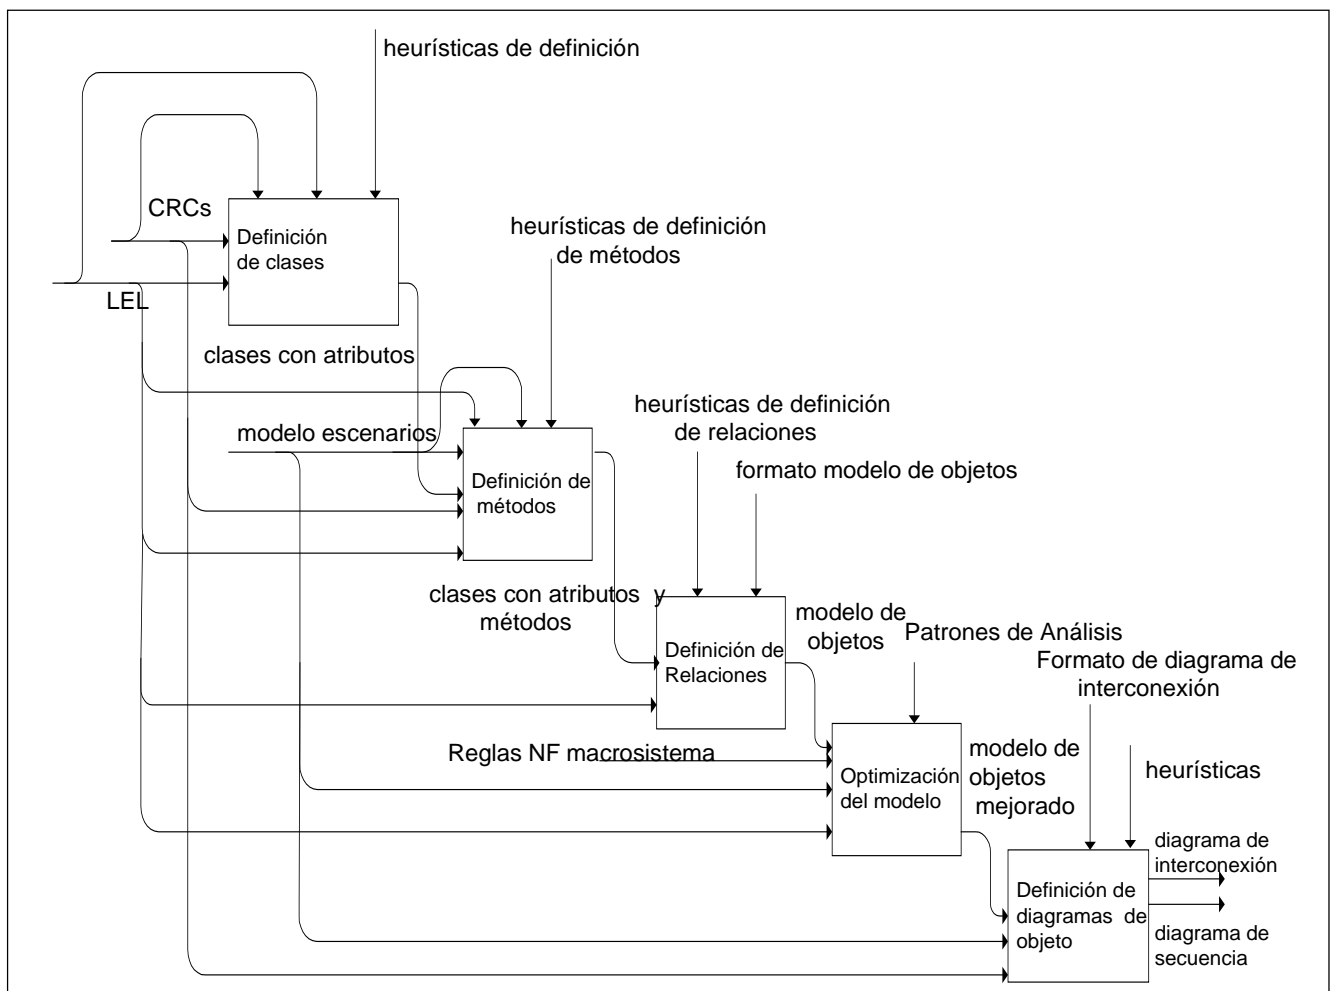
heurísticas de definición

CRCs

Definición de clases

LEL

heurísticas de definición de métodos

clases con atributos

modelo escenarios

Definición de métodos

heurísticas de definición de relaciones

formato modelo de objetos

clases con atributos y métodos

Definición de Relaciones

modelo de objetos

Patrones de Análisis

Formato de diagrama de interconexión

Reglas NF macrosistema

Optimización del modelo

modelo de objetos mejorado

heurísticas

Definición de diagramas de objeto

diagrama de interconexión

diagrama de secuencia